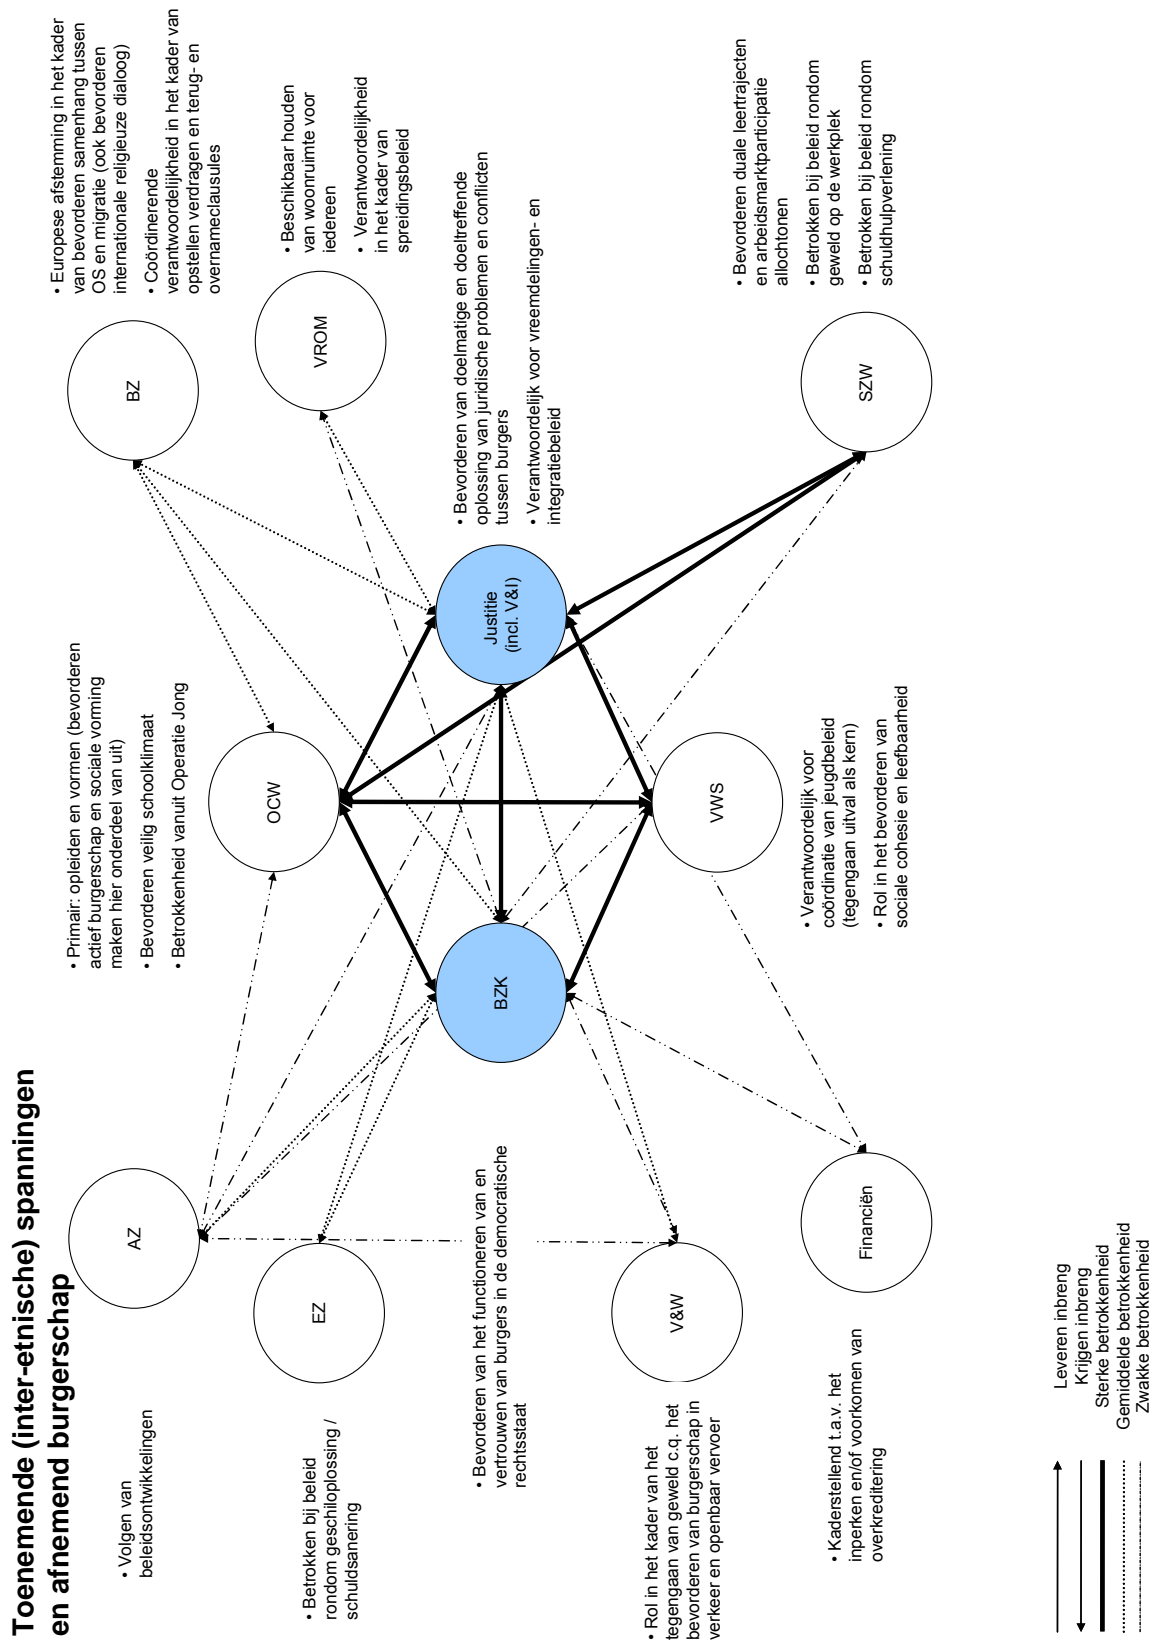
Toenemende (inter-etnische) spanningen en afnemend burgerschap

AZ

• Volgen van beleidsontwikkelingen

EZ

• Betrokken bij beleid rondom geschiloplossing / schuldsanering

V&W

• Rol in het kader van het tegengaan van geweld c.q. het bevorderen van burgerschap in verkeer en openbaar vervoer

Financiën

• Kaderstellend t.a.v. het inperken en/of voorkomen van overkreditering

BZK

• Bevorderen van het functioneren van en vertrouwen van burgers in de democratische rechtsstaat

OCW

• Primair: opleiden en vormen (bevorderen actief burgerschap en sociale vorming maken hier onderdeel van uit)
• Bevorderen veilig schoolklimaat
• Betrokkenheid vanuit Operatie Jong

VWS

• Verantwoordelijk voor coördinatie van jeugdbeleid (tegengaan uitval als kern)
• Rol in het bevorderen van sociale cohesie en leefbaarheid

Justitie (incl. V&I)

• Bevorderen van doelmatige en doeltreffende oplossing van juridische problemen en conflicten tussen burgers
• Verantwoordelijk voor vreemdelingen- en integratiebeleid

BZ

• Europese afstemming in het kader van bevorderen samenhang tussen OS en migratie (ook bevorderen internationale religieuze dialoog)
• Coördinerende verantwoordelijkheid in het kader van opstellen verdragen en terug- en overnameclausules

VROM

• Beschikbaar houden van woonruimte voor iedereen
• Verantwoordelijkheid in het kader van spreidingsbeleid

SZW

• Bevorderen duale leertrajecten en arbeidsmarktparticipatie allochtonen
• Betrokken bij beleid rondom geweld op de werkplek
• Betrokken bij beleid rondom schuldhulpverlening

Leveren inbreng
Krijgen inbreng
Sterke betrokkenheid
Gemiddelde betrokkenheid
Zwakke betrokkenheid